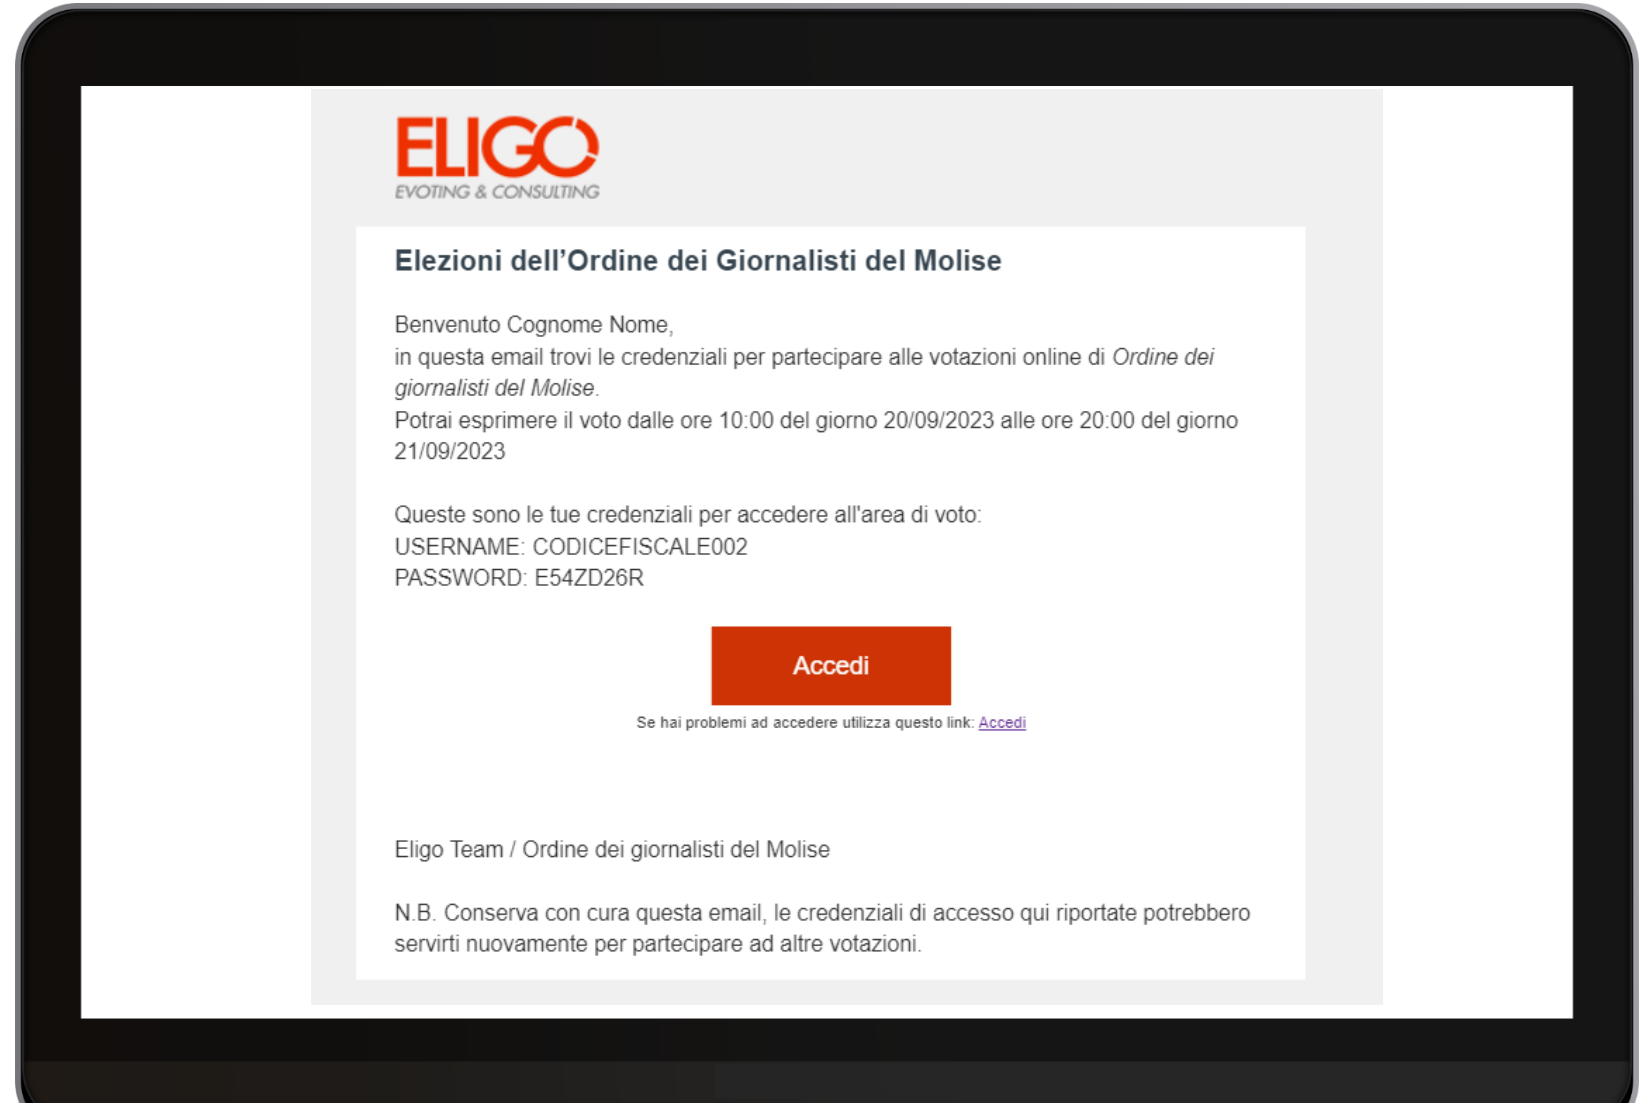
ELIGO
EVOTING & CONSULTING

Elezioni dell’Ordine dei Giornalisti del Molise

Benvenuto Cognome Nome,
in questa email trovi le credenziali per partecipare alle votazioni online di Ordine dei giornalisti del Molise.
Potrai esprimere il voto dalle ore 10:00 del giorno 20/09/2023 alle ore 20:00 del giorno 21/09/2023

Queste sono le tue credenziali per accedere all'area di voto:
USERNAME: CODICEFISCALE002
PASSWORD: E54ZD26R

Accedi

Se hai problemi ad accedere utilizza questo link: Accedi

Eligo Team / Ordine dei giornalisti del Molise

N.B. Conserva con cura questa email, le credenziali di accesso qui riportate potrebbero servirti nuovamente per partecipare ad altre votazioni.